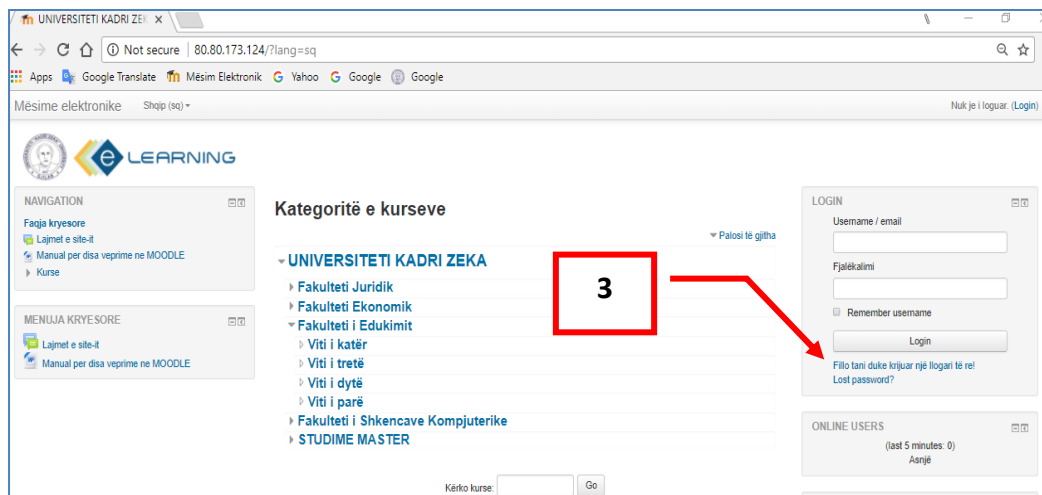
UNIVERSITETI KADRI ZEK ×

Not secure | 80.80.173.124/?lang=sq

Apps Google Translate Mësim Elektronik Yahoo Google Google

Mësime elektronike Shqip (sq)

Nuk je i loguar. (Login)

LEARNING

NAVIGATION
Faqja kryesore
Lajmet e site-it
Manual per disa veprime ne MOODLE
Kurse

MENUJA KRYESORE
Lajmet e site-it
Manual per disa veprime ne MOODLE

Kategoritë e kurseve

Palosi të gjitha

UNIVERSITETI KADRI ZEKA
Fakulteti Juridik
Fakulteti Ekonomik
Fakulteti i Edukimit
Viti i katër
Viti i tretë
Viti i dytë
Viti i parë
Fakulteti i Shkencave Kompjuterike
STUDIME MASTER

3

Kërko kurse: Go

LOGIN
Username / email
Fjalëkalimi
Remember username
Login
Fillo tani duke krijuar një llogari të re!
Lost password?

ONLINE USERS
(last 5 minutes: 0)
Asnjë